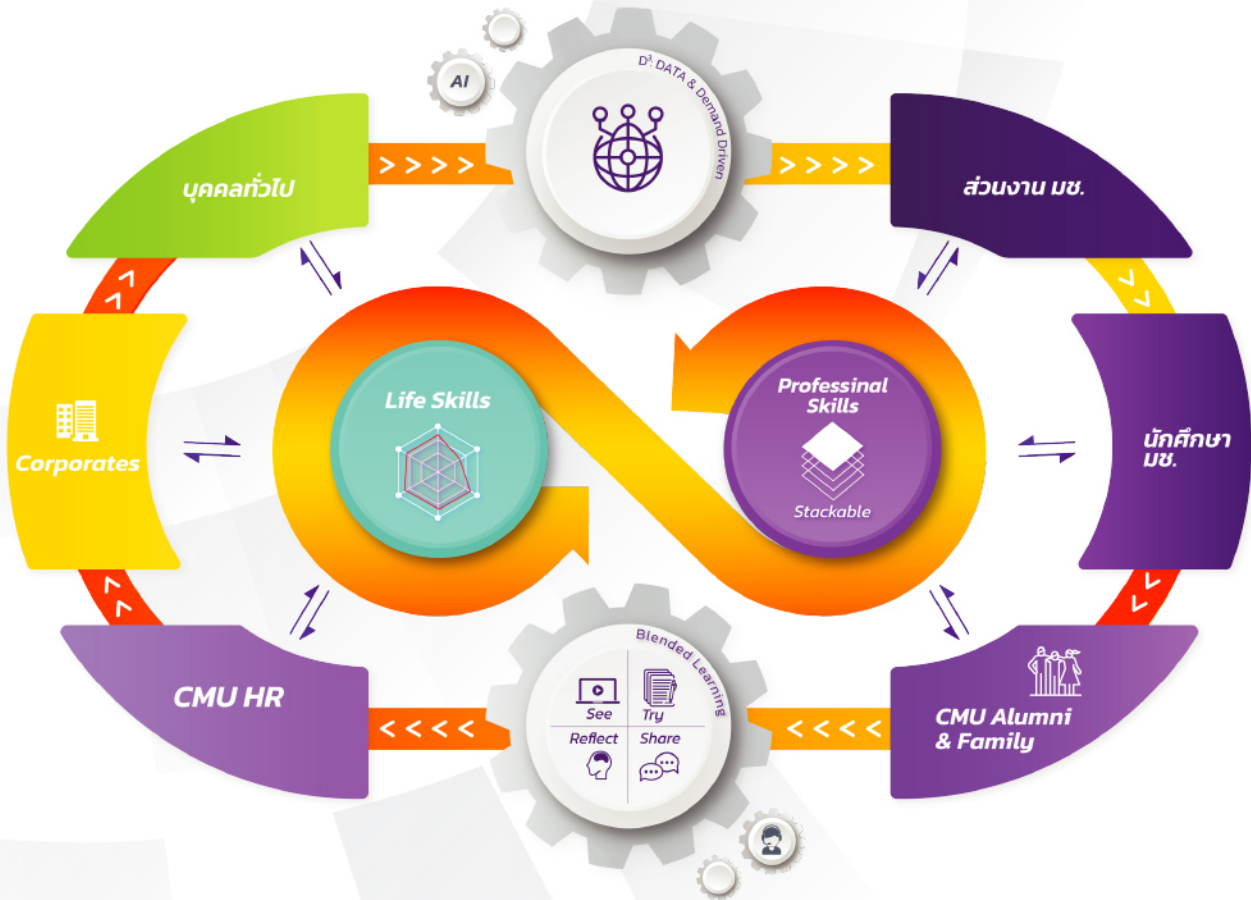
AI

$D^3$: DATA & Demand Driven

บุคคลทั่วไป

ส่วนงาน มช.

Corporates

Life Skills

Professinal Skills

Stackable

นักศึกษา มช.

CMU HR

Blended Learning

See

Try

Reflect

Share

CMU Alumni & Family